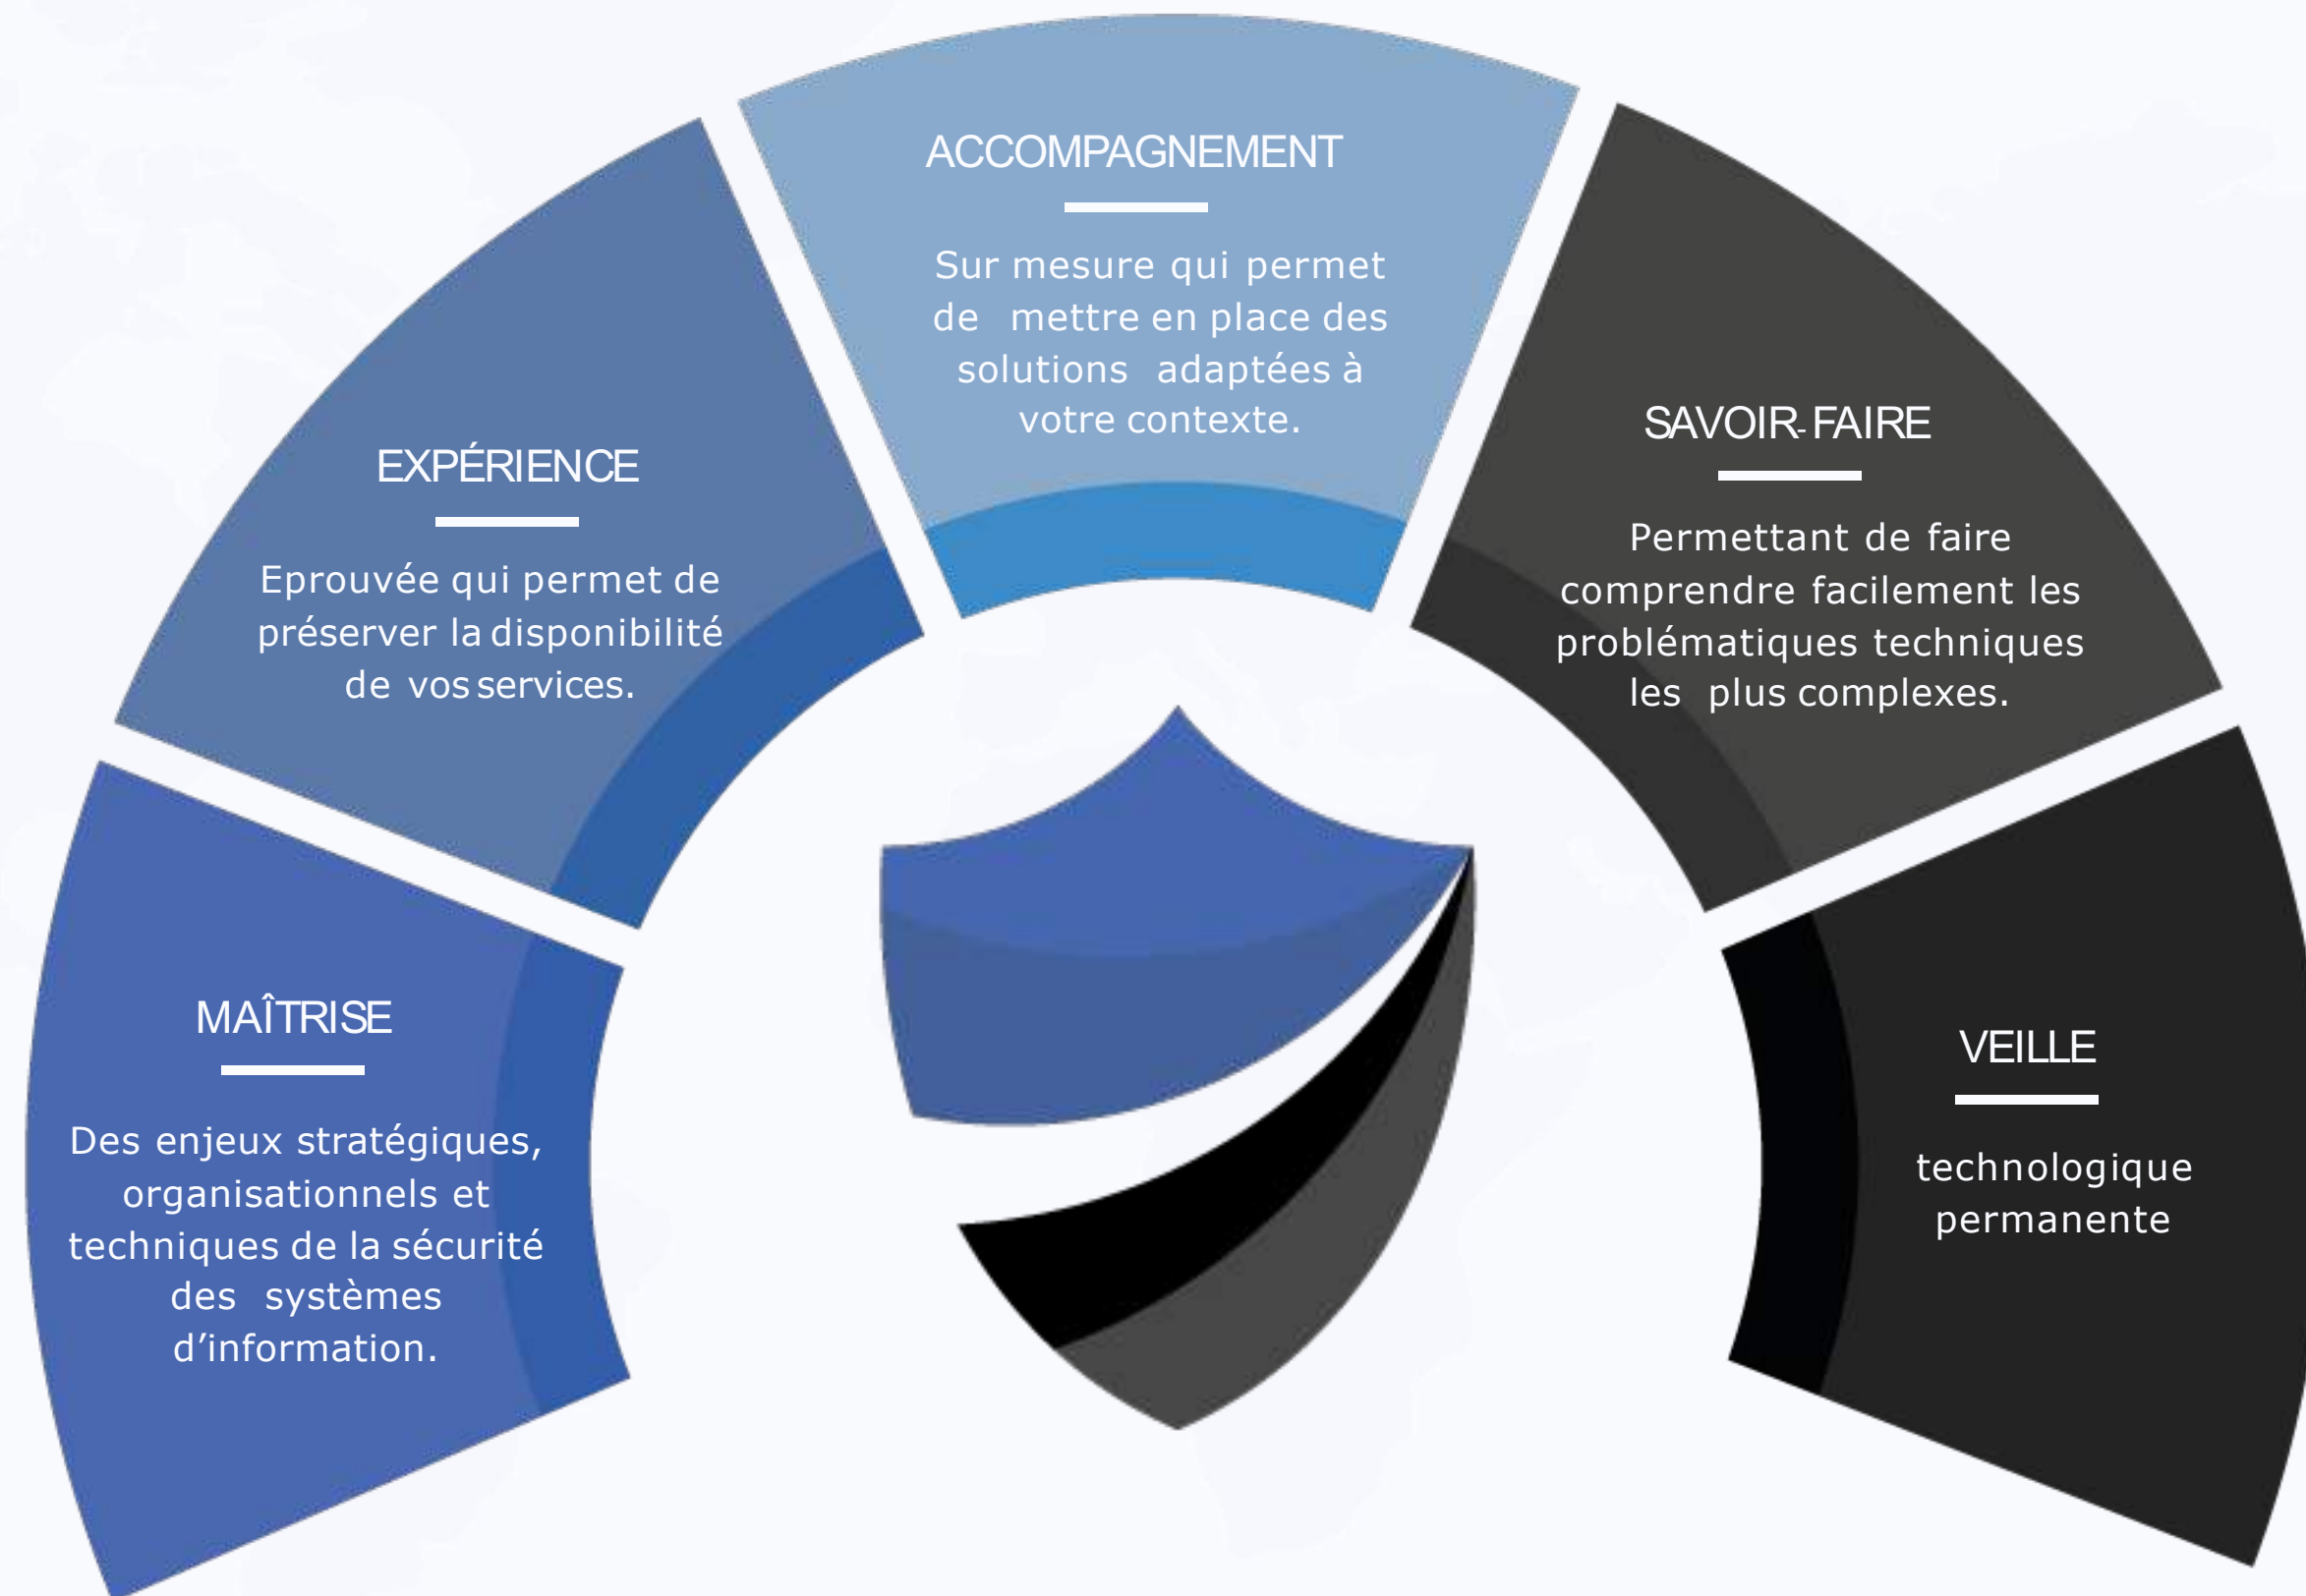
ACCOMPAGNEMENT

Sur mesure qui permet de mettre en place des solutions adaptées à votre contexte.

EXPÉRIENCE

Eprouvée qui permet de préserver la disponibilité de vos services.

SAVOIR-FAIRE

Permettant de faire comprendre facilement les problématiques techniques les plus complexes.

MAÎTRISE

Des enjeux stratégiques, organisationnels et techniques de la sécurité des systèmes d'information.

VEILLE

technologique permanente